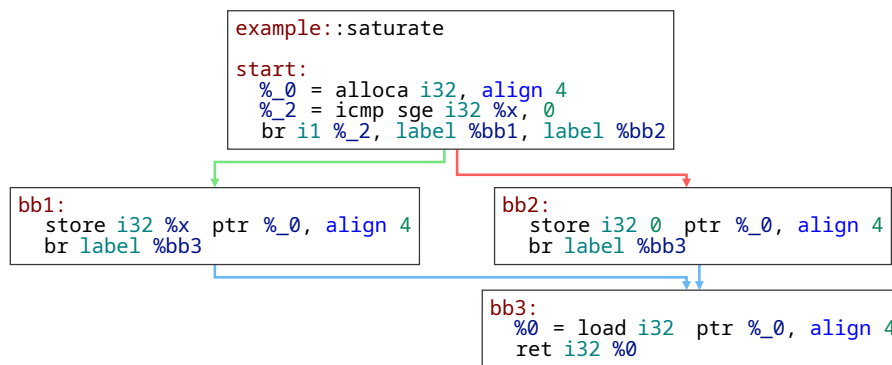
example::saturate

start:
  %_0 = alloca i32, align 4
  %_2 = icmp sge i32 %x, 0
  br i1 %_2, label %bb1, label %bb2

bb1:
  store i32 %x  ptr %_0, align 4
  br label %bb3

bb2:
  store i32 0  ptr %_0, align 4
  br label %bb3

bb3:
  %0 = load i32  ptr %_0, align 4
  ret i32 %0